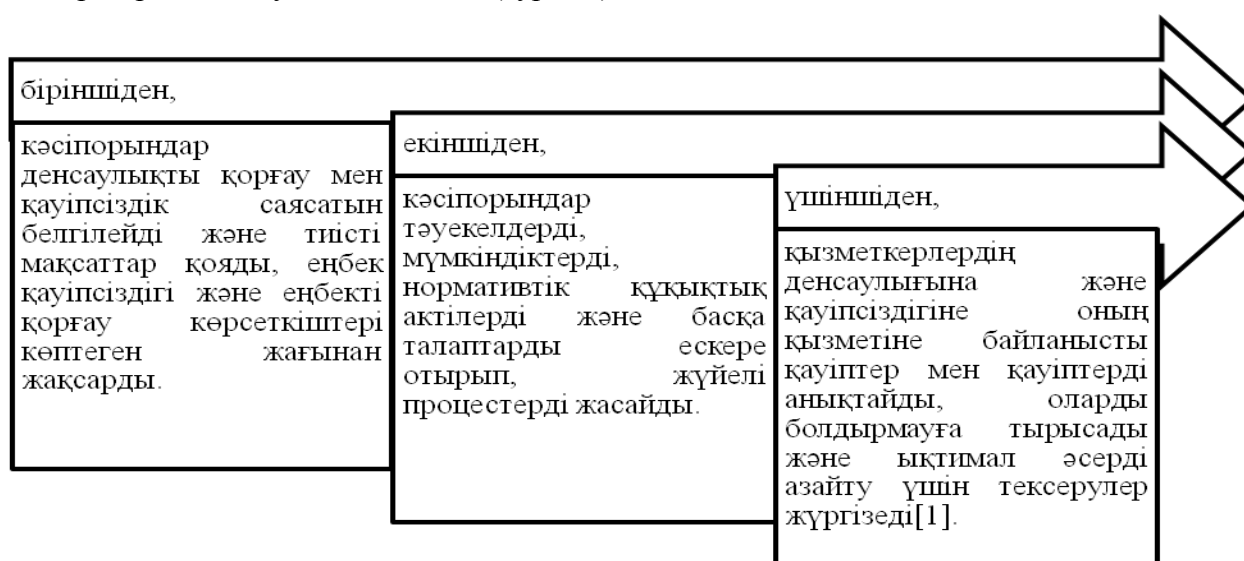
бiрiншiден,

кәсiпорындар денсаулықты қорғау мен қауiпсiздiк саясатын белгiлейдi және тиiстi мақсаттар қояды, еңбек қауiпсiздiгi және еңбектi қорғау көрсеткiштерi көптеген жағынан жақсарды.

екiншiден,

кәсiпорындар тәуекелдердi, мүмкiндiктердi, нормативтiк құқықтық актiлердi және басқа талаптарды ескере отырып, жүйелi процестердi жасайды.

үшiншiден,

қызметкерлердiң денсаулығына және қауiпсiздiгiне оның қызметiне байланысты қауiптер мен қауiптердi анықтайды, оларды болдырмауға тырысады және ықтимал әсердi азайту үшiн тексерулер жүргiзедi[1].